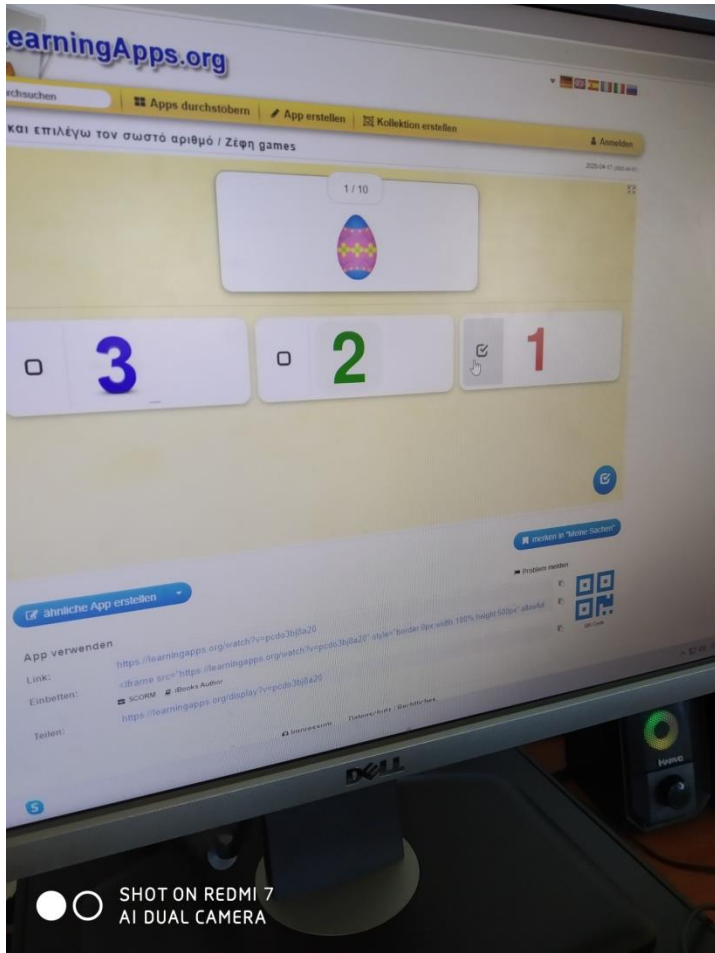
earningApps.org

rchsuchen

Apps durchstobern | App erstellen | Kollektion erstellen

και επιλέγω τον σωστό αριθμό / Ζέφη games

Anmelden

2020-04-17

1 / 10

3

2

1

merken in "Meine Sachen"

Problem melden

ähnliche App erstellen

App verwenden

Link: https://learningapps.org/watch?v=pcdo3bj8a20

Einbetten: <iframe src="https://learningapps.org/watch?v=pcdo3bj8a20" style="border:0px;width:100%;height:500px" allowful

SCORM iBooks Author

https://learningapps.org/display?v=pcdo3bj8a20

Teilen:

Impressum Datenschutz / Rechtliches

QR-Code

DELL

SHOT ON REDMI 7
AI DUAL CAMERA